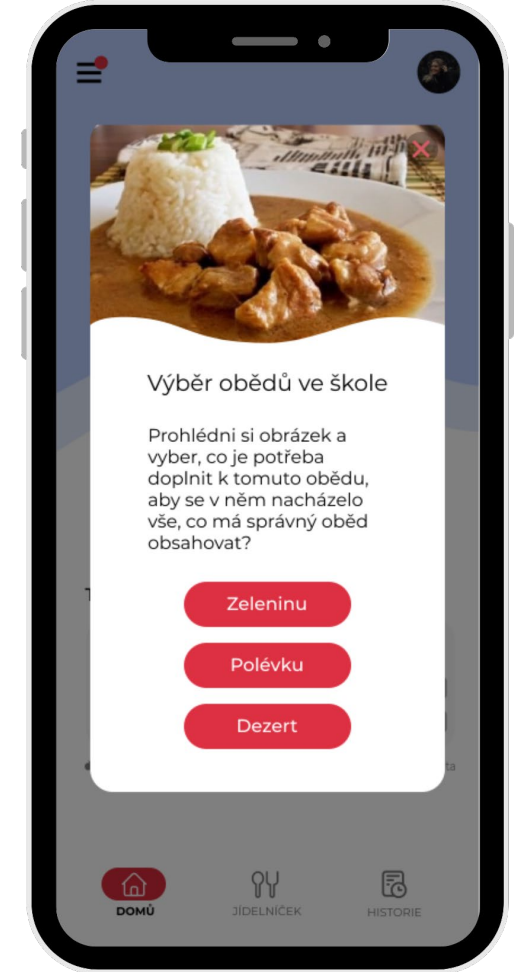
Výběr obědů ve škole

Prohlédni si obrázek a vyber, co je potřeba doplnit k tomuto obědu, aby se v něm nacházelo vše, co má správný oběd obsahovat?

Zeleninu

Polévku

Dezert

DOMŮ

JÍDELNÍČEK

HISTORIE